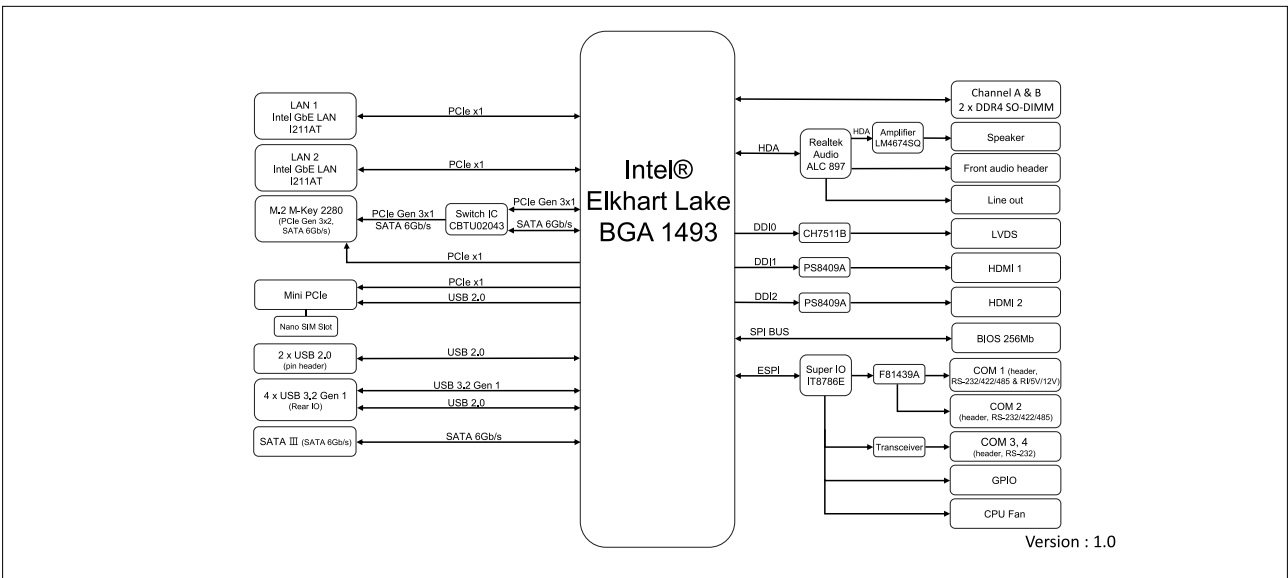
LAN 1
Intel GbE LAN
I211AT

PCIe x1

LAN 2
Intel GbE LAN
I211AT

PCIe x1

M.2 M-Key 2280
(PCIe Gen 3x2, SATA 6Gb/s)

PCIe Gen 3x1
SATA 6Gb/s

Switch IC
CBTU02043

PCIe Gen 3x1
SATA 6Gb/s

PCIe x1

PCIe x1

Mini PCIe

USB 2.0

Nano SIM Slot

2 x USB 2.0
(pin header)

USB 2.0

4 x USB 3.2 Gen 1
(Rear IO)

USB 3.2 Gen 1
USB 2.0

SATA III (SATA 6Gb/s)

SATA 6Gb/s

Intel®
Elkhart Lake
BGA 1493

Channel A & B
2 x DDR4 SO-DIMM

HDA

Realtek
Audio
ALC 897

HDA

Amplifier
LM4674SQ

Speaker

Front audio header

Line out

DDI0

CH7511B

LVDS

DDI1

PS8409A

HDMI 1

DDI2

PS8409A

HDMI 2

SPI BUS

BIOS 256Mb

ESPI

Super IO
IT8786E

F81439A

COM 1 (header, RS-232/422/485 & RI/5V/12V)

COM 2
(header, RS-232/422/485)

Transceiver

COM 3, 4
(header, RS-232)

GPIO

CPU Fan

Version : 1.0